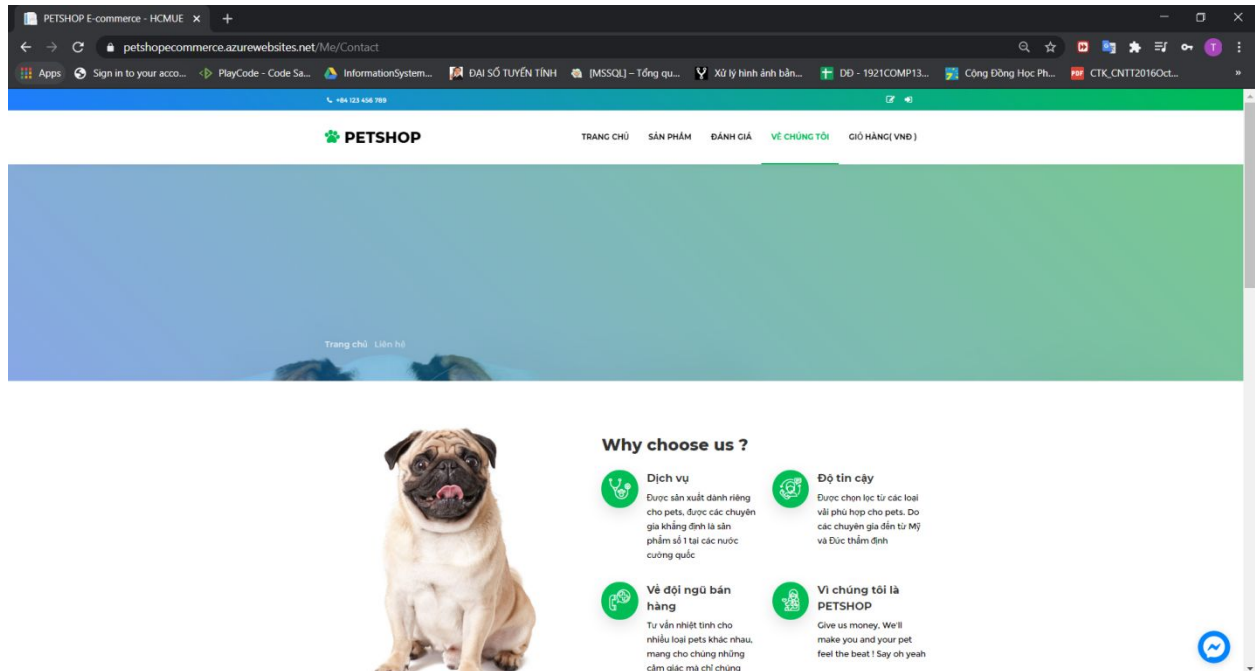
PETSHOP E-commerce - HCMUE ×

petshopecommerce.azurewebsites.net/Me/Contact

Apps Sign in to your acco... PlayCode - Code Sa... InformationSystem... ĐẠI SỐ TUYẾN TÍNH [MSSQL] – Tổng qu... Xử lý hình ảnh bằn... ĐĐ - 1921COMP13... Cộng Đồng Học Ph... CTK_CNTT2016Oct...

+84 123 456 789

PETSHOP

TRANG CHỦ SẢN PHẨM ĐÁNH GIÁ VỀ CHÚNG TÔI GIỎ HÀNG( VNĐ )

Trang chủ Liên hệ

Why choose us ?

Dịch vụ
Được sản xuất dành riêng cho pets, được các chuyên gia khẳng định là sản phẩm số 1 tại các nước cường quốc

Độ tin cậy
Được chọn lọc từ các loại vải phù hợp cho pets. Do các chuyên gia đến từ Mỹ và Đức thẩm định

Về đội ngũ bán hàng
Tư vấn nhiệt tình cho nhiều loại pets khác nhau, mang cho chúng những cảm giác mà chỉ chúng

Vì chúng tôi là PETSHOP
Give us money, We'll make you and your pet feel the beat ! Say oh yeah